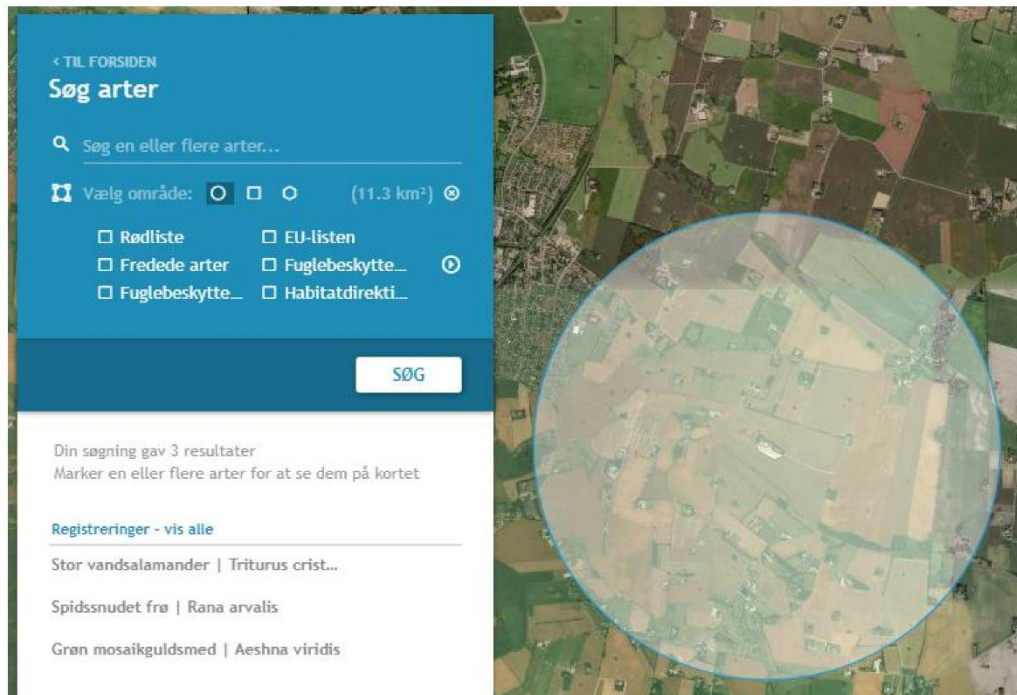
< TIL FORSIDEN
Søg arter

Søg en eller flere arter...

Vælg område: (11.3 km²)

☐ Rødliste ☐ EU-listen
☐ Fredede arter ☐ Fuglebeskytte...
☐ Fuglebeskytte... ☐ Habitatdirekti...

SØG

Din søgning gav 3 resultater
Marker en eller flere arter for at se dem på kortet

Registreringer - vis alle

Stor vandsalamander | Triturus crist...

Spidssnudet frø | Rana arvalis

Grøn mosaikguldsmed | Aeshna viridis